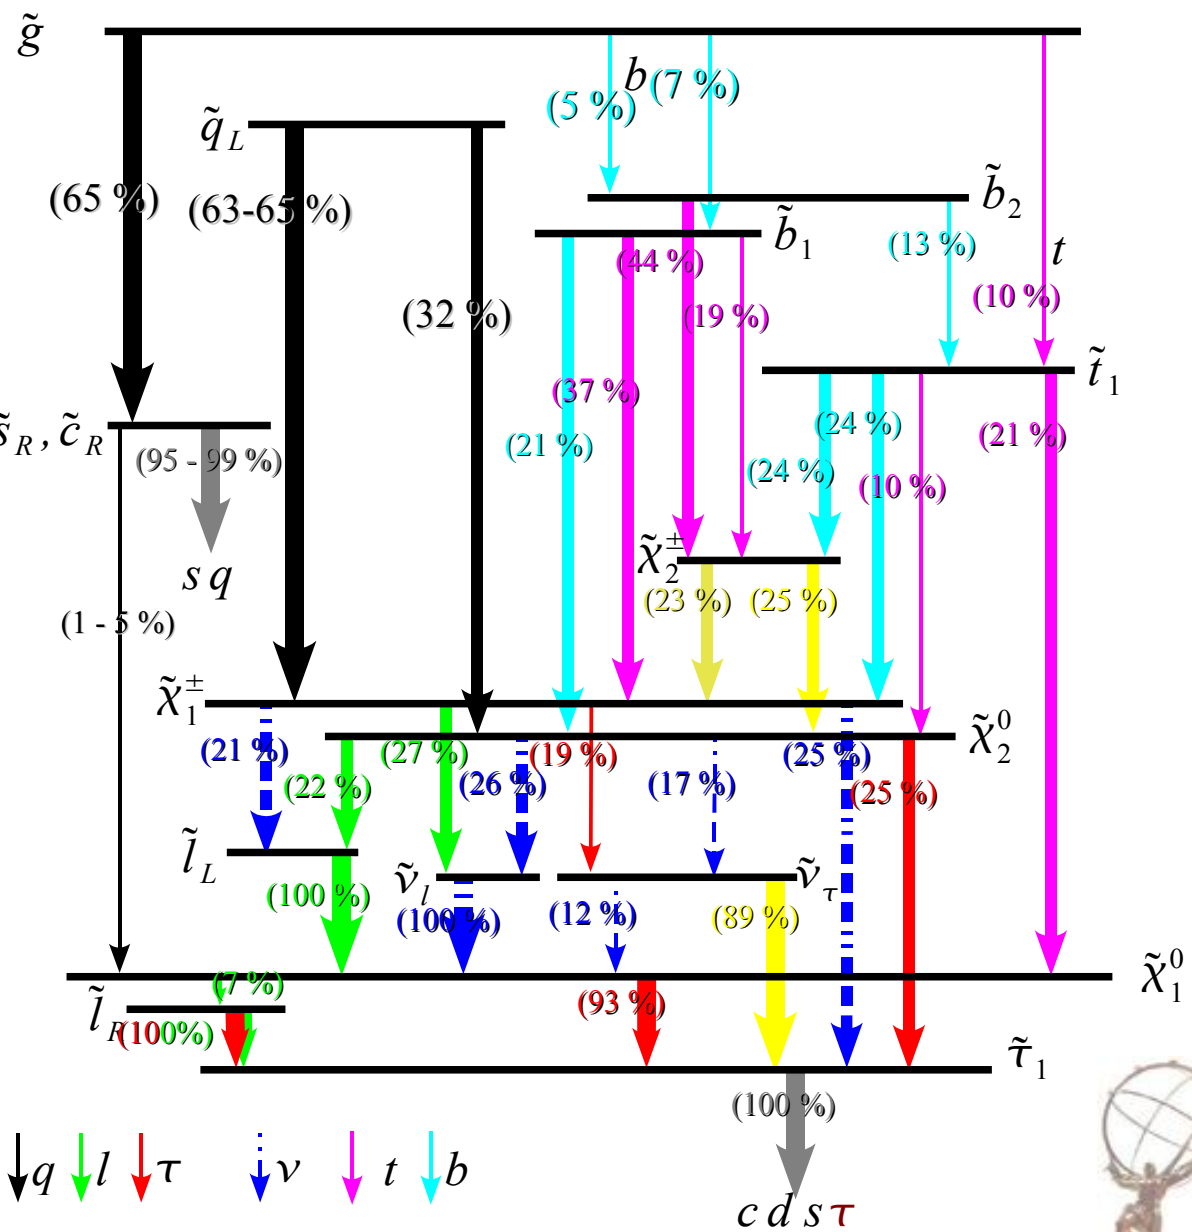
$\tilde{g}$

(65 %)

$\tilde{q}_L$

(63-65 %)

(32 %)

(5 %) $b$ (7 %)

$\tilde{b}_2$

$\tilde{b}_1$

(13 %)

$t$

(10 %)

(44 %)

(19 %)

$\tilde{t}_1$

(37 %)

(21 %)

(24 %)

(24 %)

(21 %)

(10 %)

$\tilde{s}_R, \tilde{c}_R$

(95 - 99 %)

$s\,q$

(1 - 5 %)

$\tilde{\chi}_2^{\pm}$

(23 %) (25 %)

$\tilde{\chi}_1^{\pm}$

$\tilde{\chi}_2^0$

(21 %)

(22 %)

(27 %)

(26 %)

(19 %)

(17 %)

(25 %)

(25 %)

$\tilde{l}_L$

$\tilde{\nu}_l$

$\tilde{\nu}_\tau$

(100 %)

(100 %)

(12 %)

(89 %)

$\tilde{\chi}_1^0$

(7 %)

$\tilde{l}_R$ (100%)

(93 %)

$\tilde{\tau}_1$

(100 %)

$c\,d\,s\,\tau$

$q$ $l$ $\tau$ $\nu$ $t$ $b$